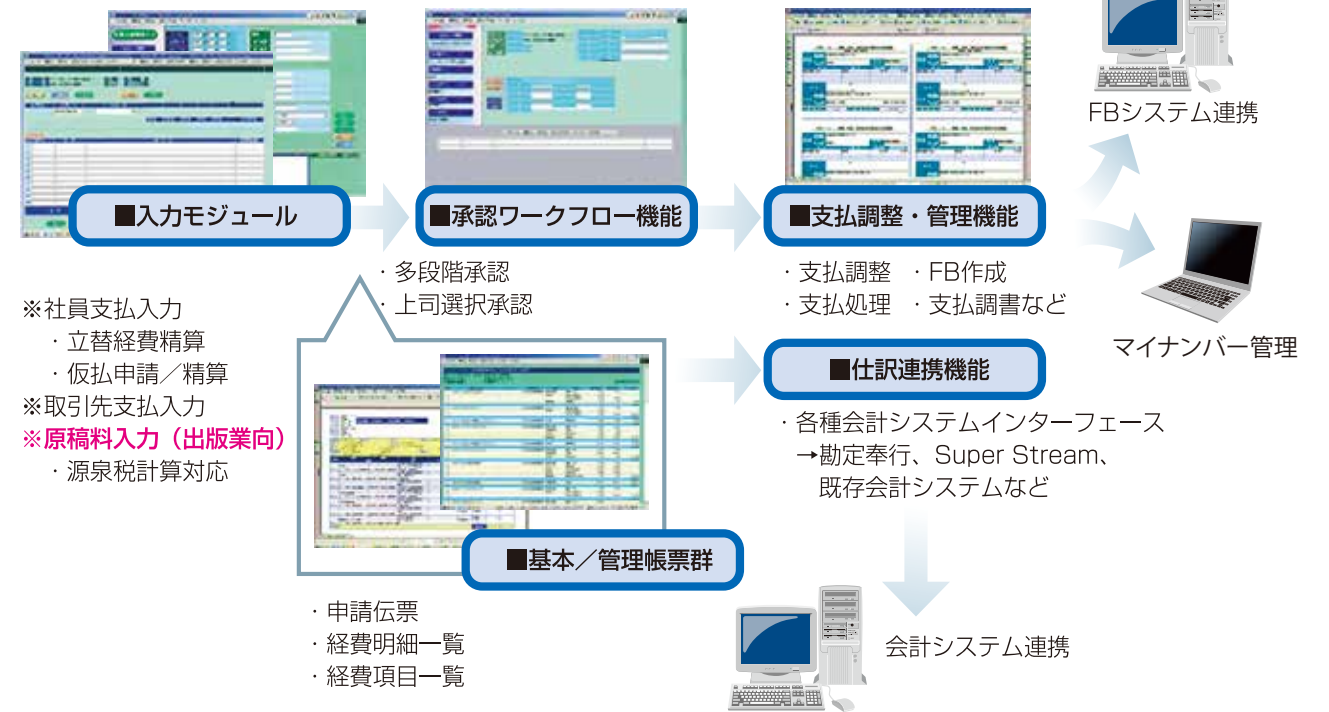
■入力モジュール

■承認ワークフロー機能

■支払調整・管理機能

FBシステム連携

マイナンバー管理

・多段階承認
・上司選択承認

・支払調整 ・FB作成
・支払処理 ・支払調書など

※社員支払入力
・立替経費精算
・仮払申請／精算
※取引先支払入力
※原稿料入力（出版業向）
・源泉税計算対応

■仕訳連携機能

・各種会計システムインターフェース
→勘定奉行、Super Stream、既存会計システムなど

■基本／管理帳票群

・申請伝票
・経費明細一覧
・経費項目一覧

会計システム連携